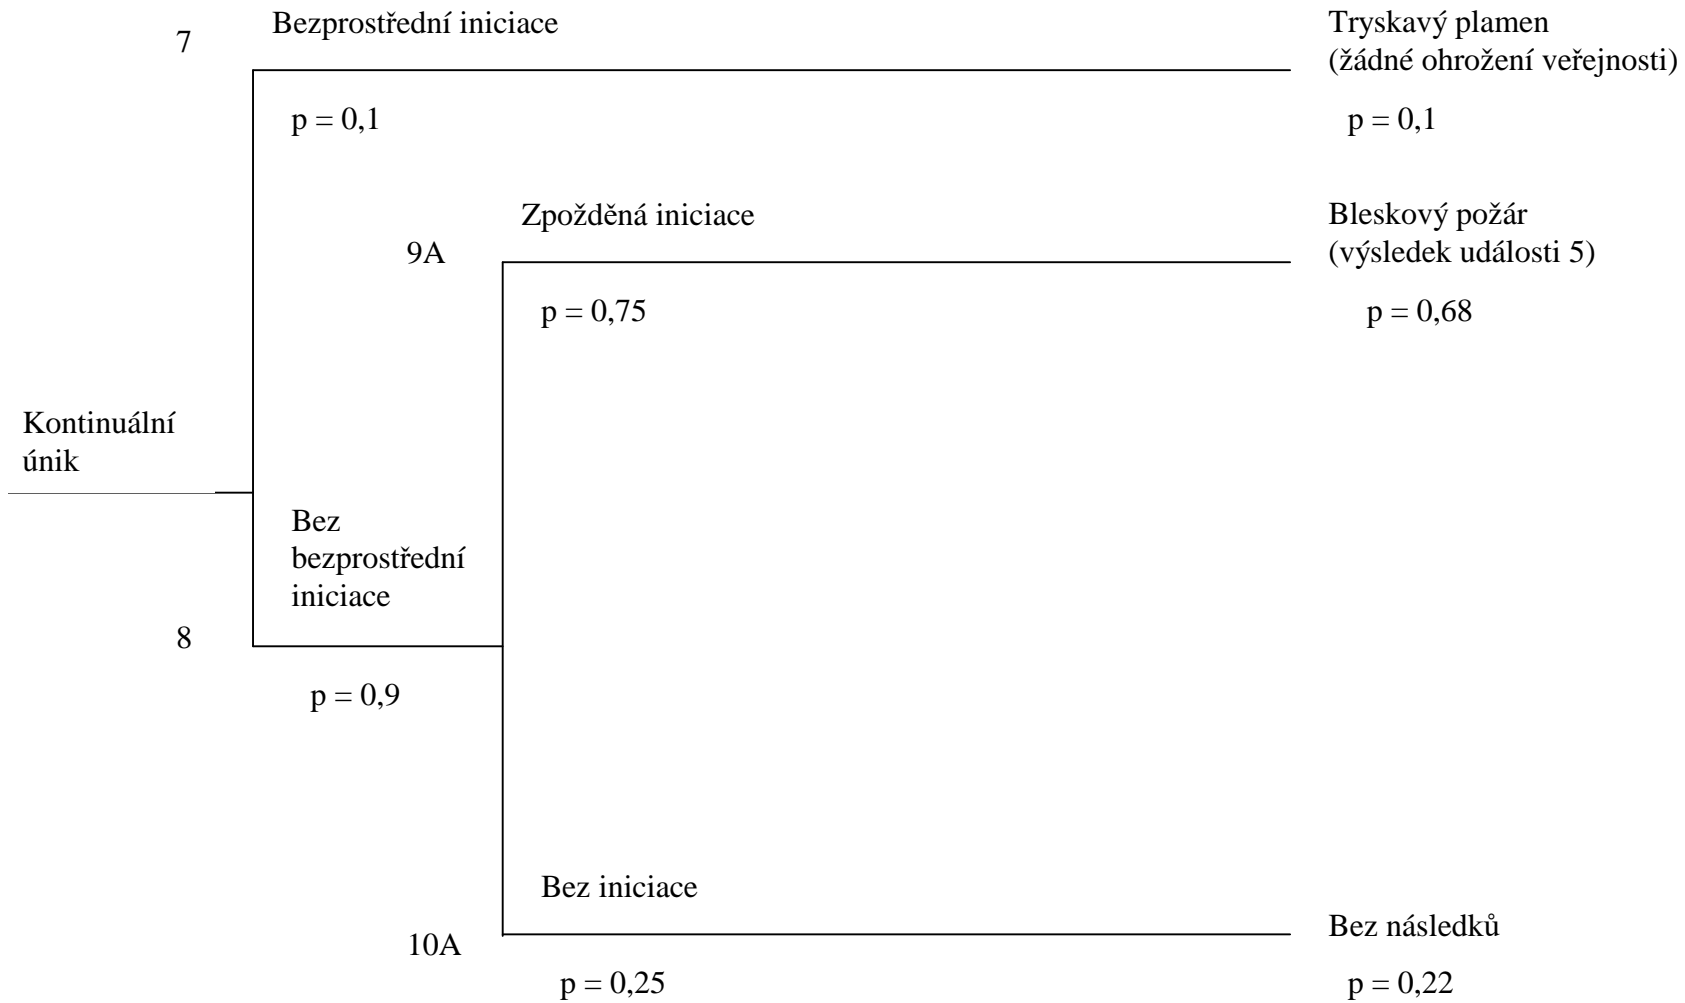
7

Bezprostřední iniciace

Tryskavý plamen (žádné ohrožení veřejnosti)

p = 0,1

p = 0,1

Zpožděná iniciace

Bleskový požár (výsledek události 5)

9A

p = 0,75

p = 0,68

Kontinuální únik

Bez bezprostřední iniciace

8

p = 0,9

Bez iniciace

Bez následků

10A

p = 0,25

p = 0,22